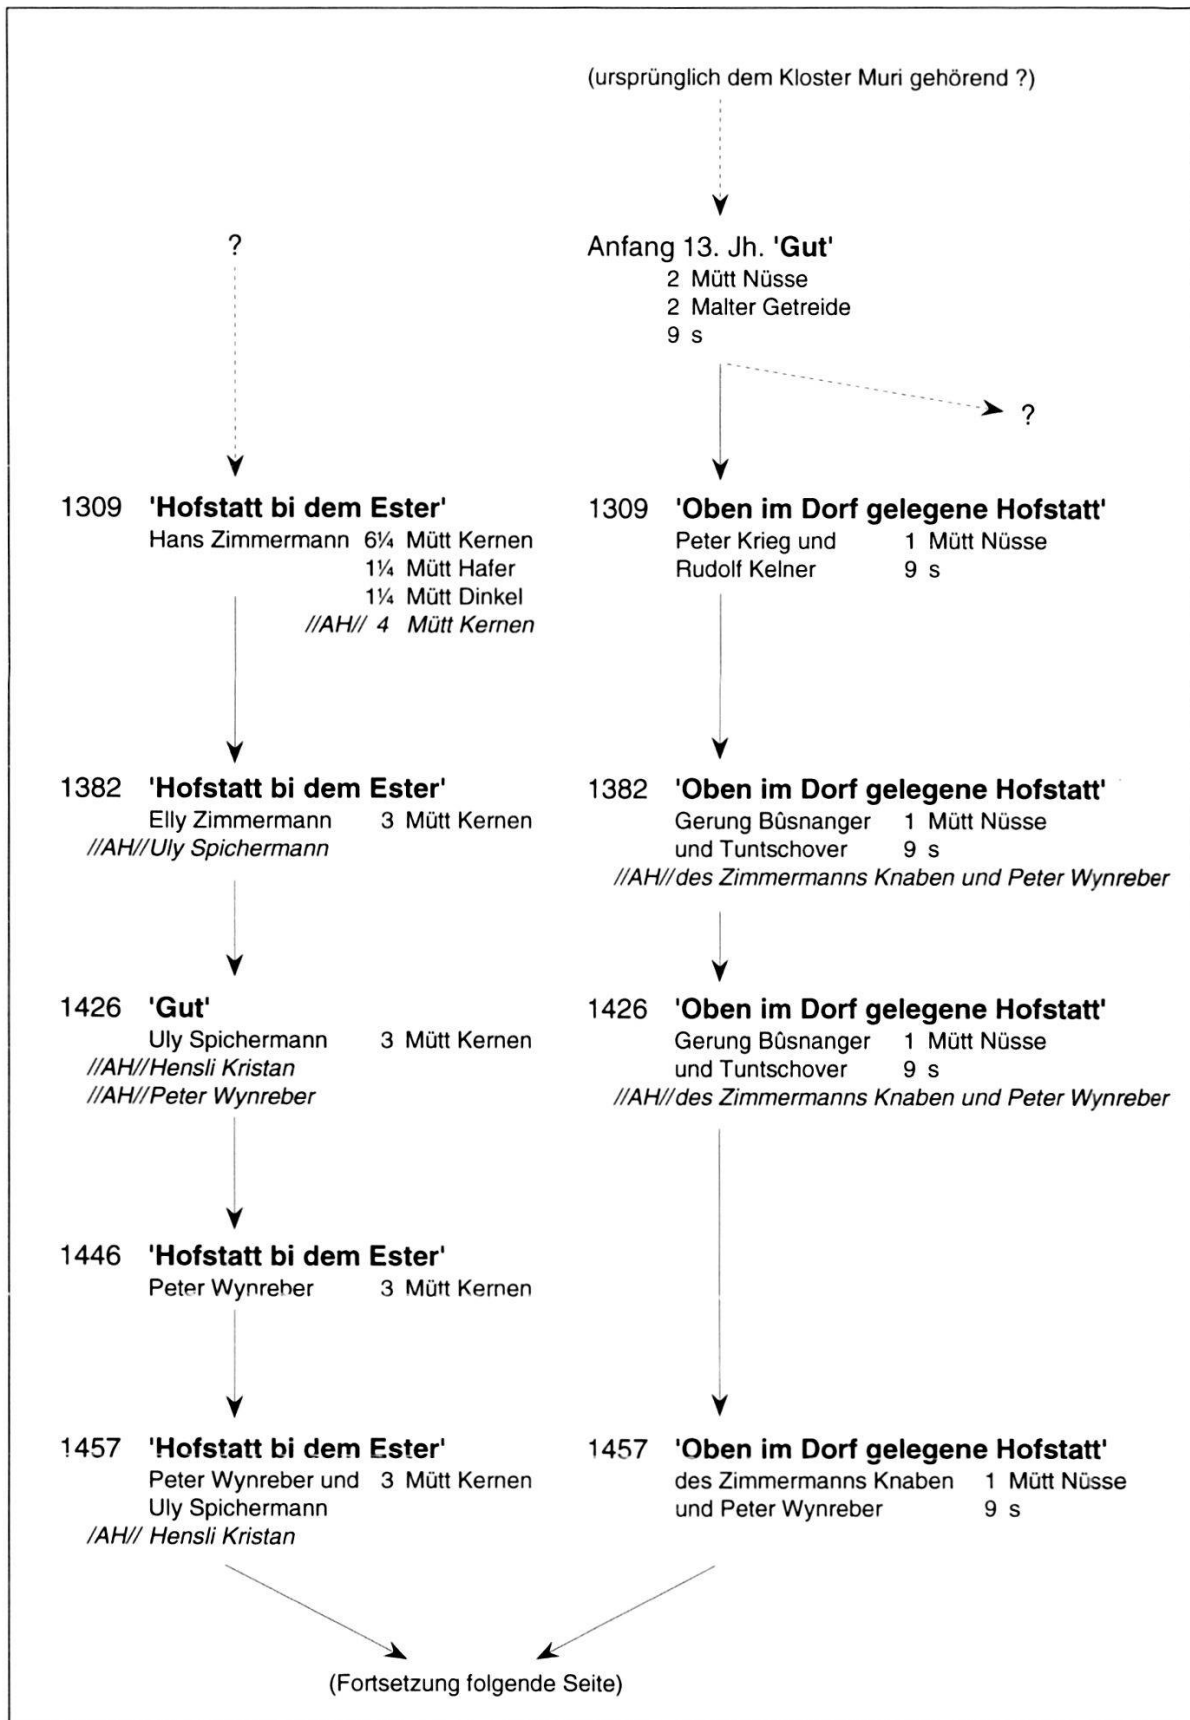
(ursprünglich dem Kloster Muri gehörend ?)

?

Anfang 13. Jh. **'Gut'**
2 Mütt Nüsse
2 Malter Getreide
9 s

?

1309 **'Hofstatt bi dem Ester'**
Hans Zimmermann 6¼ Mütt Kernen
1¼ Mütt Hafer
1¼ Mütt Dinkel
*//AH// 4 Mütt Kernen*

1309 **'Oben im Dorf gelegene Hofstatt'**
Peter Krieg und 1 Mütt Nüsse
Rudolf Kelner 9 s

1382 **'Hofstatt bi dem Ester'**
Elly Zimmermann 3 Mütt Kernen
*//AH//Uly Spichermann*

1382 **'Oben im Dorf gelegene Hofstatt'**
Gerung Bûsnanger 1 Mütt Nüsse
und Tuntschover 9 s
*//AH//des Zimmermanns Knaben und Peter Wynreber*

1426 **'Gut'**
Uly Spichermann 3 Mütt Kernen
*//AH//Hensli Kristan*
*//AH//Peter Wynreber*

1426 **'Oben im Dorf gelegene Hofstatt'**
Gerung Bûsnanger 1 Mütt Nüsse
und Tuntschover 9 s
*//AH//des Zimmermanns Knaben und Peter Wynreber*

1446 **'Hofstatt bi dem Ester'**
Peter Wynreber 3 Mütt Kernen

1457 **'Hofstatt bi dem Ester'**
Peter Wynreber und 3 Mütt Kernen
Uly Spichermann
*/AH// Hensli Kristan*

1457 **'Oben im Dorf gelegene Hofstatt'**
des Zimmermanns Knaben 1 Mütt Nüsse
und Peter Wynreber 9 s

(Fortsetzung folgende Seite)